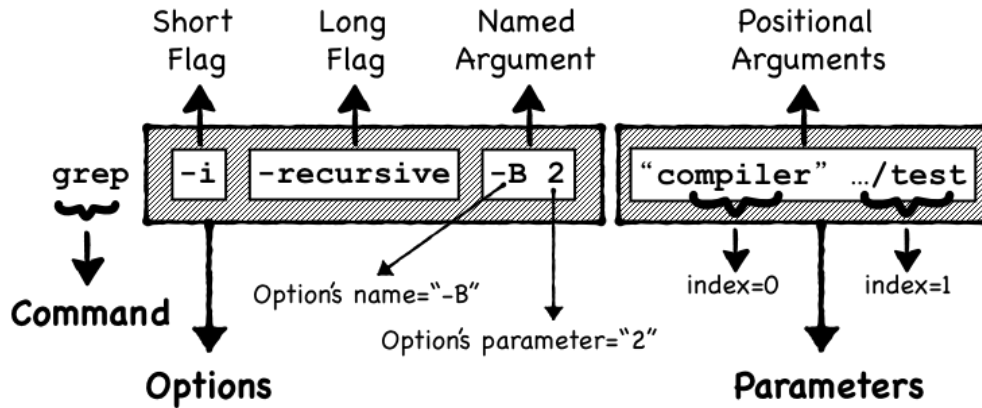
Short Flag

Long Flag

Named Argument

Positional Arguments

grep

-i

-recursive

-B 2

"compiler"

.../test

Command

Option's name="-B"

Option's parameter="2"

index=0

index=1

Options

Parameters